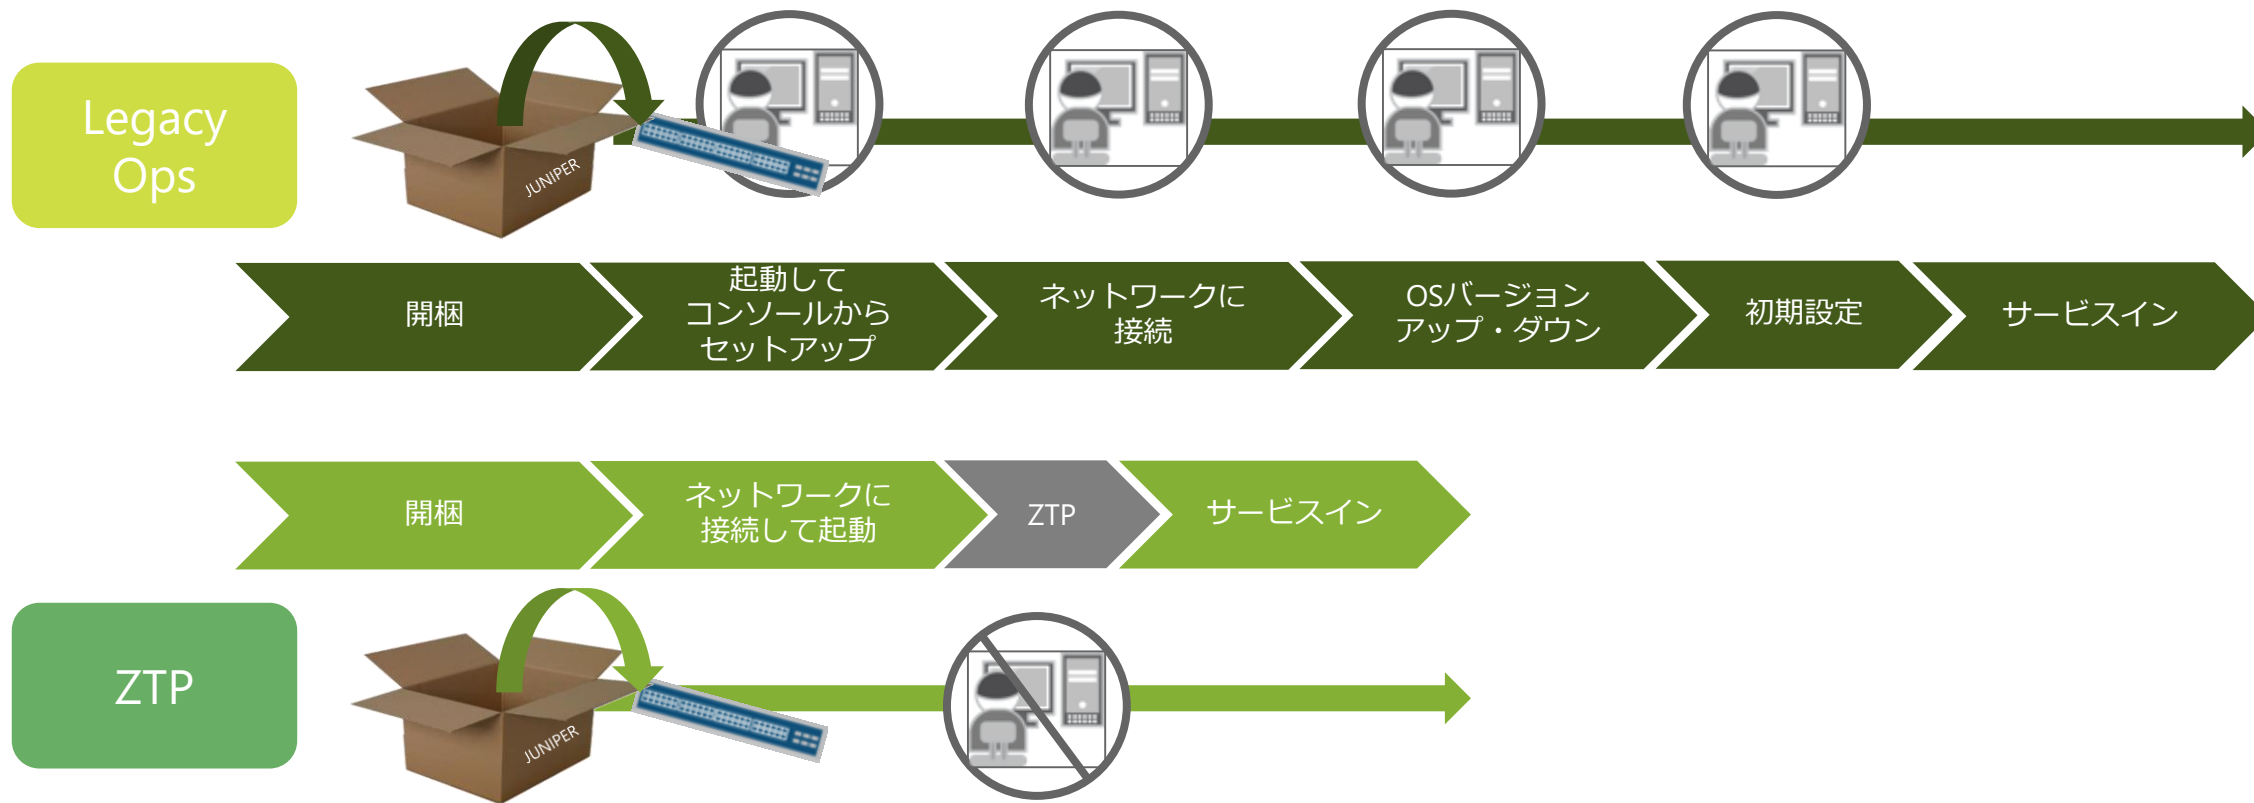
Legacy Ops

JUNIPER

開梱

起動して
コンソールから
セットアップ

ネットワークに
接続

OSバージョン
アップ・ダウン

初期設定

サービスイン

開梱

ネットワークに
接続して起動

ZTP

サービスイン

ZTP

JUNIPER